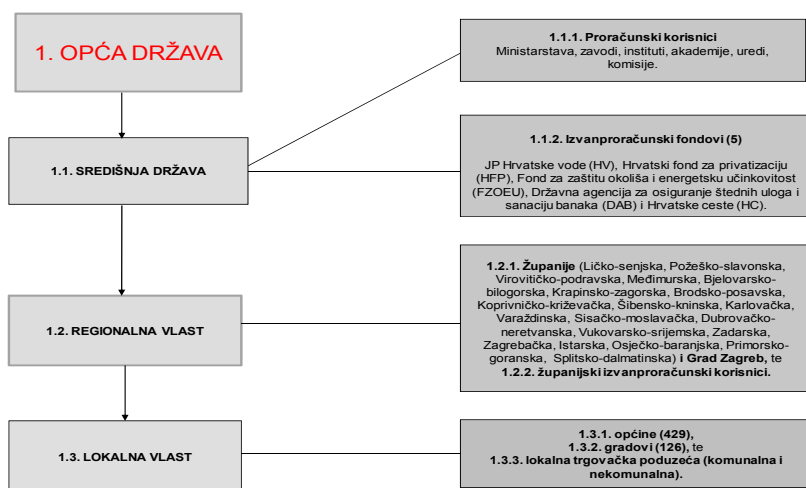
1. OPĆA DRŽAVA

1.1.1. Proračunski korisnici
Ministarstava, zavodi, instituti, akademije, uredi, komisije.

1.1. SREDIŠNJA DRŽAVA

1.1.2. Izvanproračunski fondovi (5)

JP Hrvatske vode (HV), Hrvatski fond za privatizaciju (HFP), Fond za zaštitu okoliša i energetsku učinkovitost (FZOEU), Državna agencija za osiguranje štednih uloga i sanaciju banaka (DAB) i Hrvatske ceste (HC).

1.2. REGIONALNA VLAST

1.2.1. Županije (Ličko-senjska, Požeško-slavonska, Virovitičko-podravska, Međimurska, Bjelovarsko-bilogorska, Krapinsko-zagorska, Brodsko-posavska, Koprivničko-križevačka, Šibensko-kninska, Karlovačka, Varaždinska, Sisačko-moslavačka, Dubrovačko-neretvanska, Vukovarsko-srijemska, Zadarska, Zagrebačka, Istarska, Osječko-baranjska, Primorsko-goranska, Splitsko-dalmatinska) i Grad Zagreb, te 1.2.2. županijski izvanproračunski korisnici.

1.3. LOKALNA VLAST

1.3.1. općine (429),
1.3.2. gradovi (126), te
1.3.3. lokalna trgovačka poduzeća (komunalna i nekomunalna).